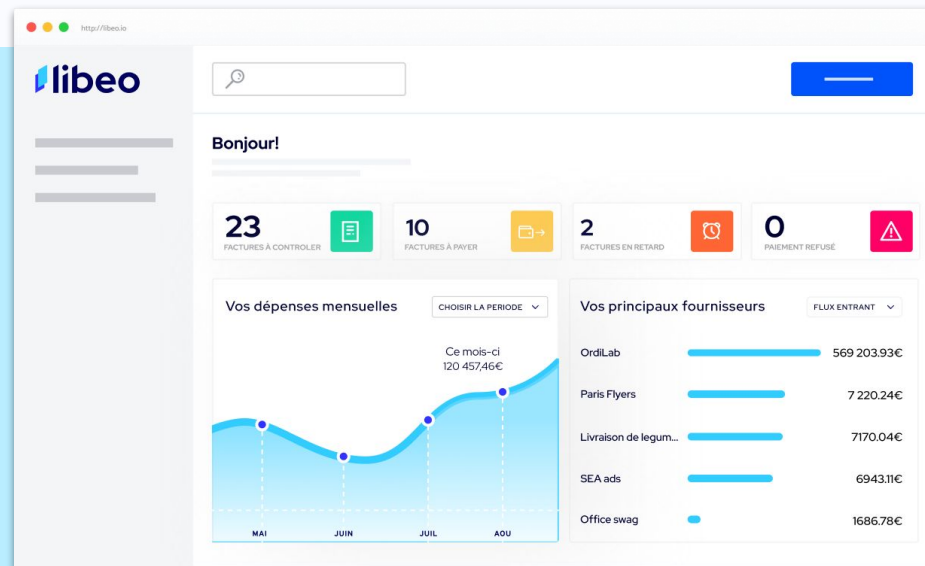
http://libeo.io

libeo

Bonjour!

23
FACTURES À CONTROLER

10
FACTURES À PAYER

2
FACTURES EN RETARD

0
PAIEMENT REFUSÉ

Vos dépenses mensuelles

CHOISIR LA PERIODE

Ce mois-ci
120 457,46€

MAI JUIN JUIL AOU

Vos principaux fournisseurs

FLUX ENTRANT

| | |
|---|---|
| OrdiLab | 569 203.93€ |
| Paris Flyers | 7 220.24€ |
| Livraison de legum... | 7170.04€ |
| SEA ads | 6943.11€ |
| Office swag | 1686.78€ |